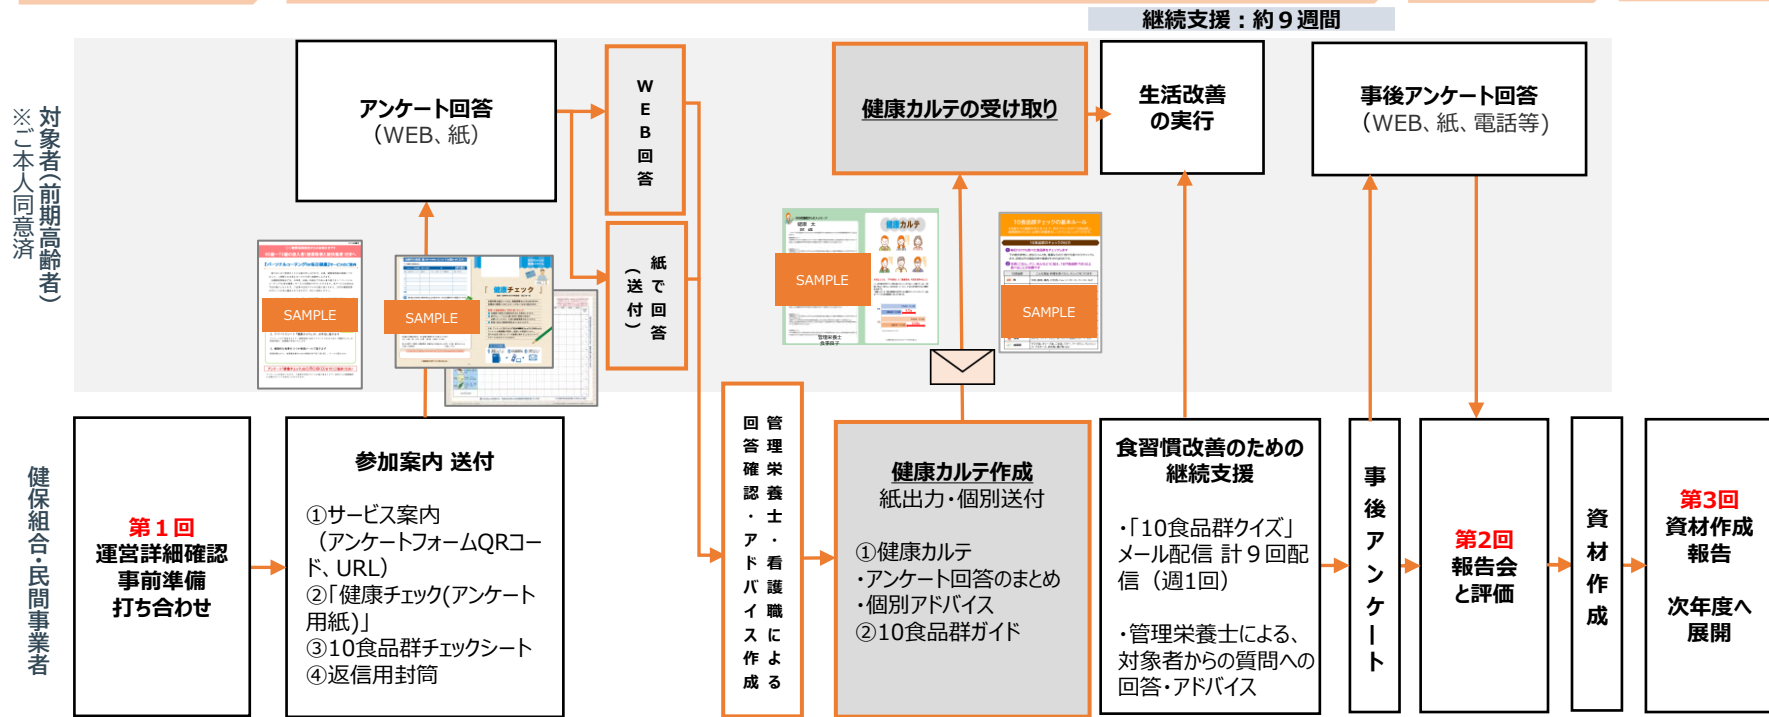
継続支援：約９週間

対象者（前期高齢者）
※ご本人同意済

アンケート回答
（WEB、紙）

WEB回答

紙で回答（送付）

健康カルテの受け取り

生活改善の実行

事後アンケート回答
（WEB、紙、電話等）

SAMPLE

SAMPLE

SAMPLE

SAMPLE

健保組合・民間事業者

第１回
運営詳細確認
事前準備
打ち合わせ

参加案内 送付

①サービス案内
（アンケートフォームQRコード、URL）
②「健康チェック(アンケート用紙)」
③10食品群チェックシート
④返信用封筒

管理栄養士・看護職による
回答確認・アドバイス作成

健康カルテ作成
紙出力・個別送付

①健康カルテ
・アンケート回答のまとめ
・個別アドバイス
②10食品群ガイド

食習慣改善のための継続支援

・「10食品群クイズ」メール配信 計９回配信（週1回）

・管理栄養士による、対象者からの質問への回答・アドバイス

事後アンケート

第2回
報告会
と評価

資材作成

第3回
資材作成
報告

次年度へ
展開